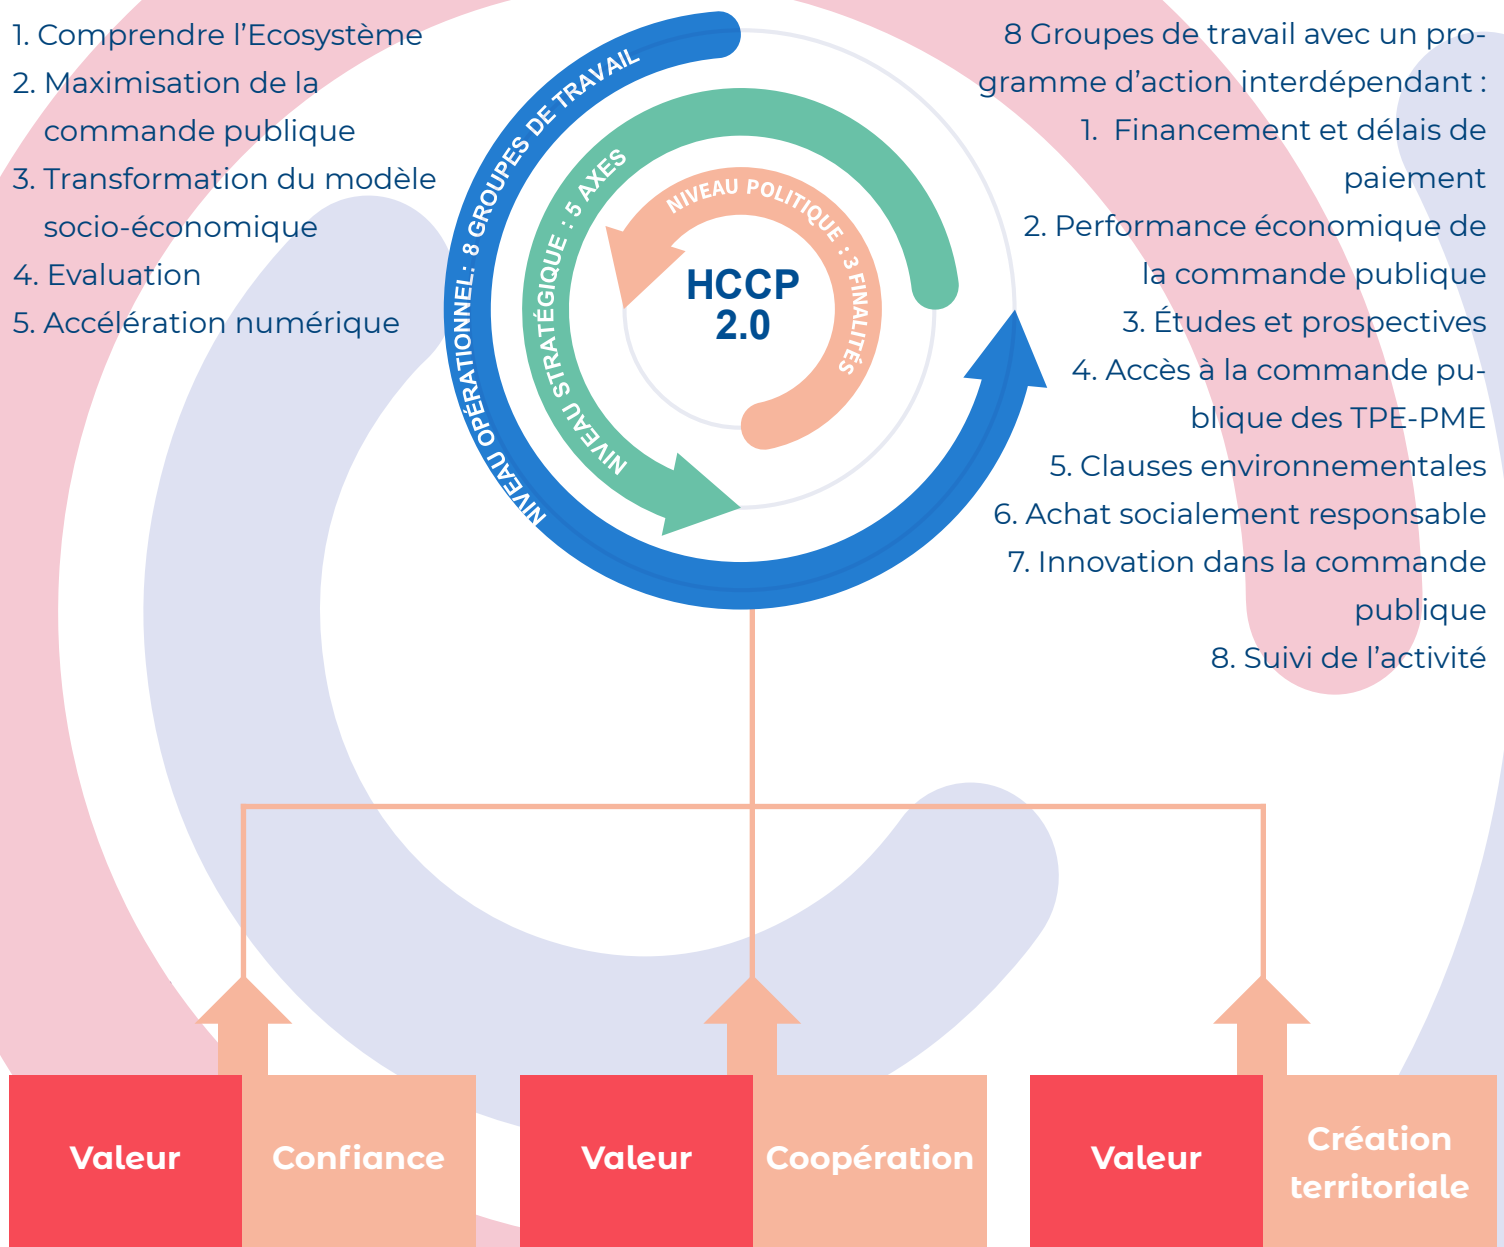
1. Comprendre l’Ecosystème
2. Maximisation de la commande publique
3. Transformation du modèle socio-économique
4. Evaluation
5. Accélération numérique

NIVEAU OPÉRATIONNEL : 8 GROUPES DE TRAVAIL

NIVEAU STRATÉGIQUE : 5 AXES

NIVEAU POLITIQUE : 3 FINALITÉS

HCCP 2.0

8 Groupes de travail avec un programme d’action interdépendant :
1. Financement et délais de paiement
2. Performance économique de la commande publique
3. Études et prospectives
4. Accès à la commande publique des TPE-PME
5. Clauses environnementales
6. Achat socialement responsable
7. Innovation dans la commande publique
8. Suivi de l’activité

Valeur

Confiance

Valeur

Coopération

Valeur

Création territoriale